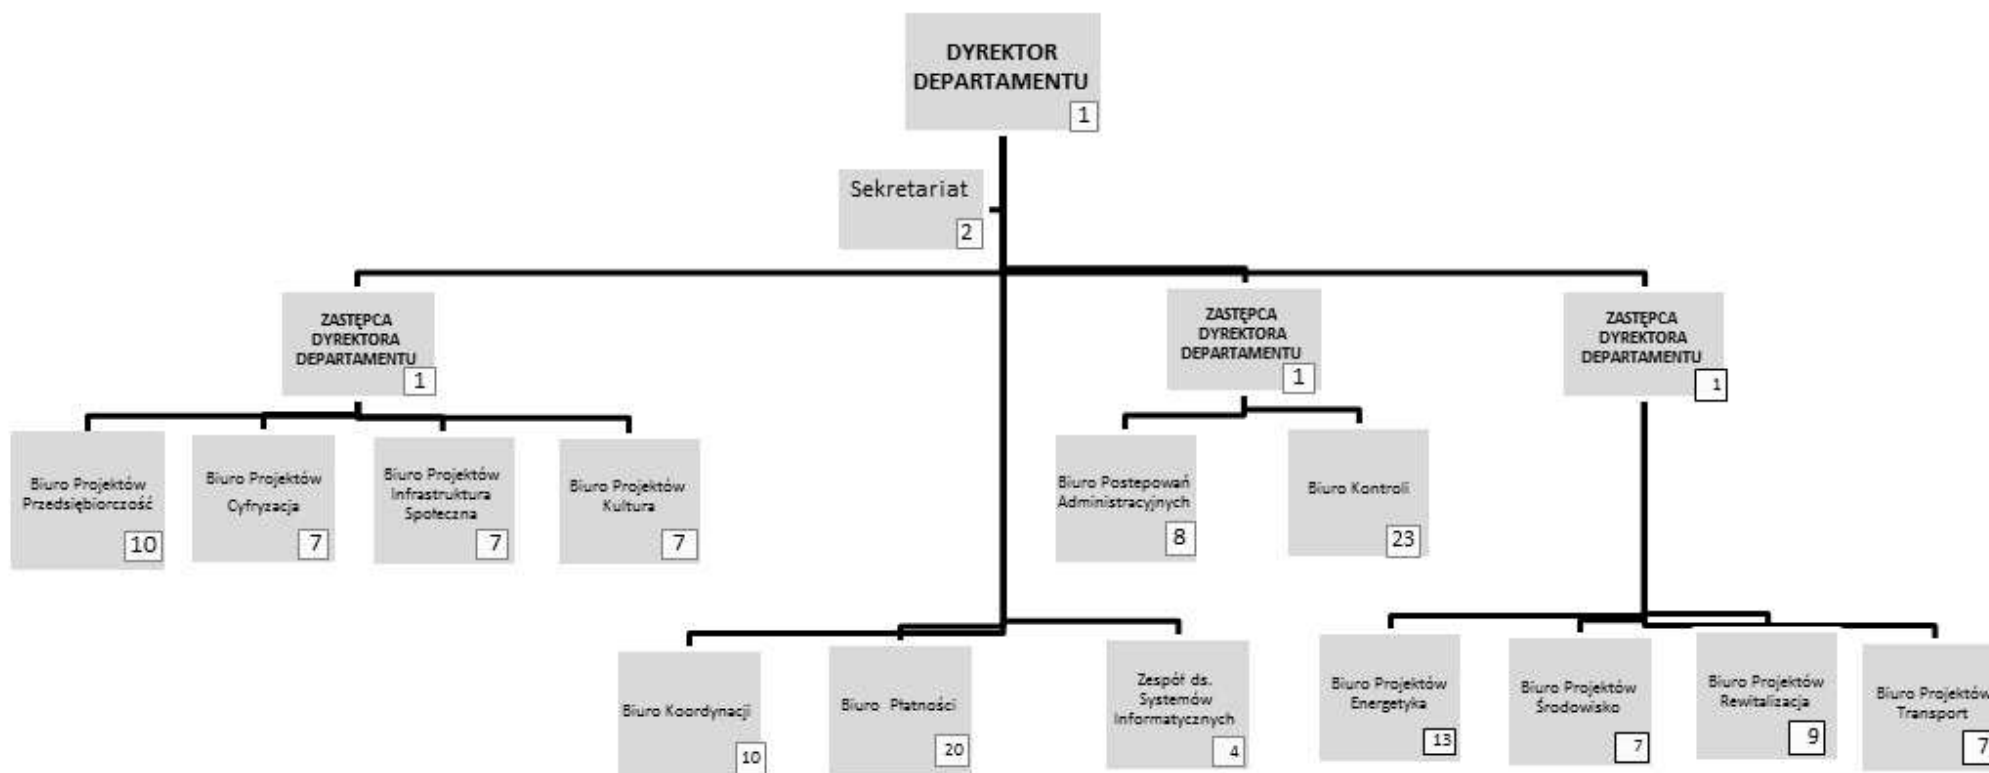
DYREKTOR DEPARTAMENTU
1

Sekretariat
2

ZASTĘPCA DYREKTORA DEPARTAMENTU
1

ZASTĘPCA DYREKTORA DEPARTAMENTU
1

ZASTĘPCA DYREKTORA DEPARTAMENTU
1

Biuro Projektów Przedsiębiorczość
10

Biuro Projektów Cyfryzacja
7

Biuro Projektów Infrastruktura Społeczna
7

Biuro Projektów Kultura
7

Biuro Postepowań Administracyjnych
8

Biuro Kontroli
23

Biuro Koordynacji
10

Biuro Płatności
20

Zespół ds. Systemów Informatycznych
4

Biuro Projektów Energetyka
13

Biuro Projektów Środowisko
7

Biuro Projektów Rewitalizacja
9

Biuro Projektów Transport
7